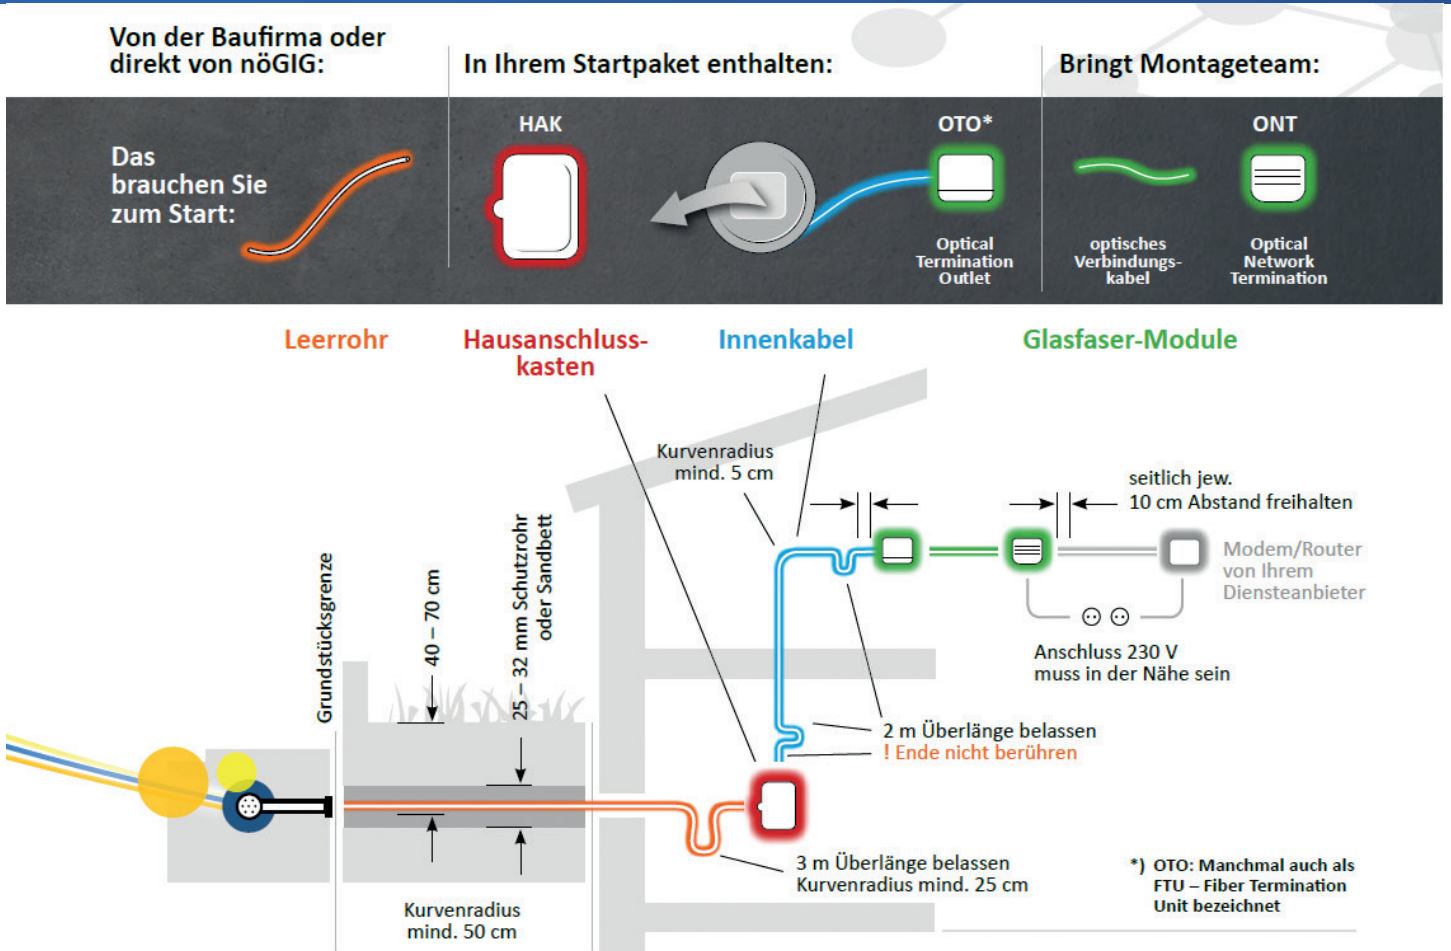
Von der Baufirma oder direkt von nöGIG:

In Ihrem Startpaket enthalten:

Bringt Montageteam:

Das brauchen Sie zum Start:

HAK

OTO*

Optical Termination Outlet

optisches Verbindungskabel

ONT

Optical Network Termination

Leerrohr

Hausanschlusskasten

Innenkabel

Glasfaser-Module

Kurvenradius mind. 5 cm

seitlich jew. 10 cm Abstand freihalten

Modem/Router von Ihrem Diensteanbieter

Anschluss 230 V muss in der Nähe sein

Grundstücksgrenze

40 – 70 cm

25 – 32 mm Schutzrohr oder Sandbett

2 m Überlänge belassen
! Ende nicht berühren

3 m Überlänge belassen
Kurvenradius mind. 25 cm

Kurvenradius mind. 50 cm

*) OTO: Manchmal auch als FTU – Fiber Termination Unit bezeichnet